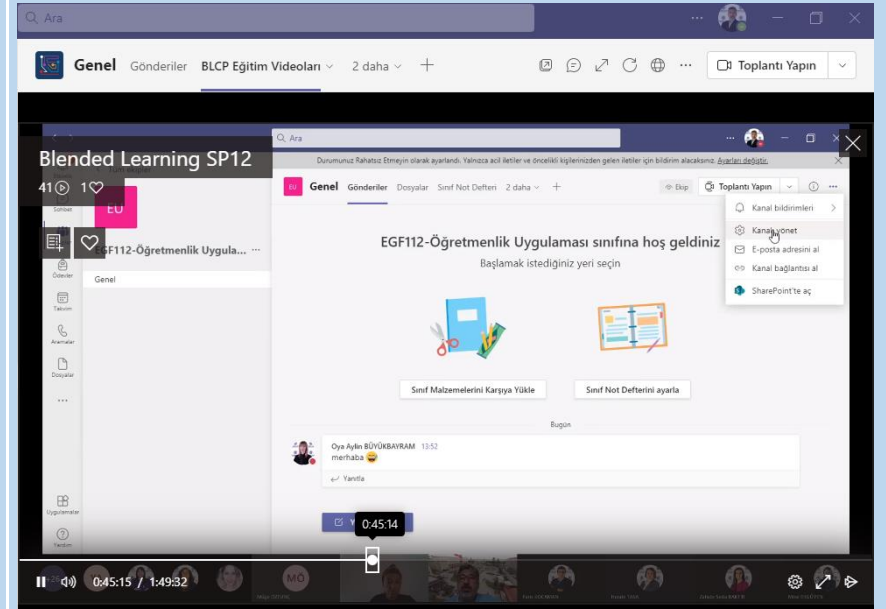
Ara

Genel Gönderiler BLCP Eğitim Videoları 2 daha +

Toplantı Yapın

Blended Learning SP12

41 1

Ara

Durumunuz Rahatsız Etmeyin olarak ayarlandı. Yalnızca acil iletiler ve öncelikli kişilerinizden gelen iletiler için bildirim alacaksınız. Ayarları değiştir.

Tüm ekipler

EU

EGF112-Öğretmenlik Uygula... ···

Genel

EU Genel Gönderiler Dosyalar Sınıf Not Defteri 2 daha +

Ekip Toplantı Yapın

Kanal bildirimleri
Kanalı yönet
E-posta adresini al
Kanal bağlantısı al
SharePoint'te aç

EGF112-Öğretmenlik Uygulaması sınıfına hoş geldiniz

Başlamak istediğiniz yeri seçin

Sınıf Malzemelerini Karşıya Yükle

Sınıf Not Defterini ayarla

Bugün

Oya Aylin BÜYÜKBAYRAM 13:52
merhaba

Yanıtla

Sohbet
Ödevler
Takvim
Aramalar
Dosyalar
Uygulamalar
Yardım

0:45:14

0:45:15 / 1:49:32

MÖ